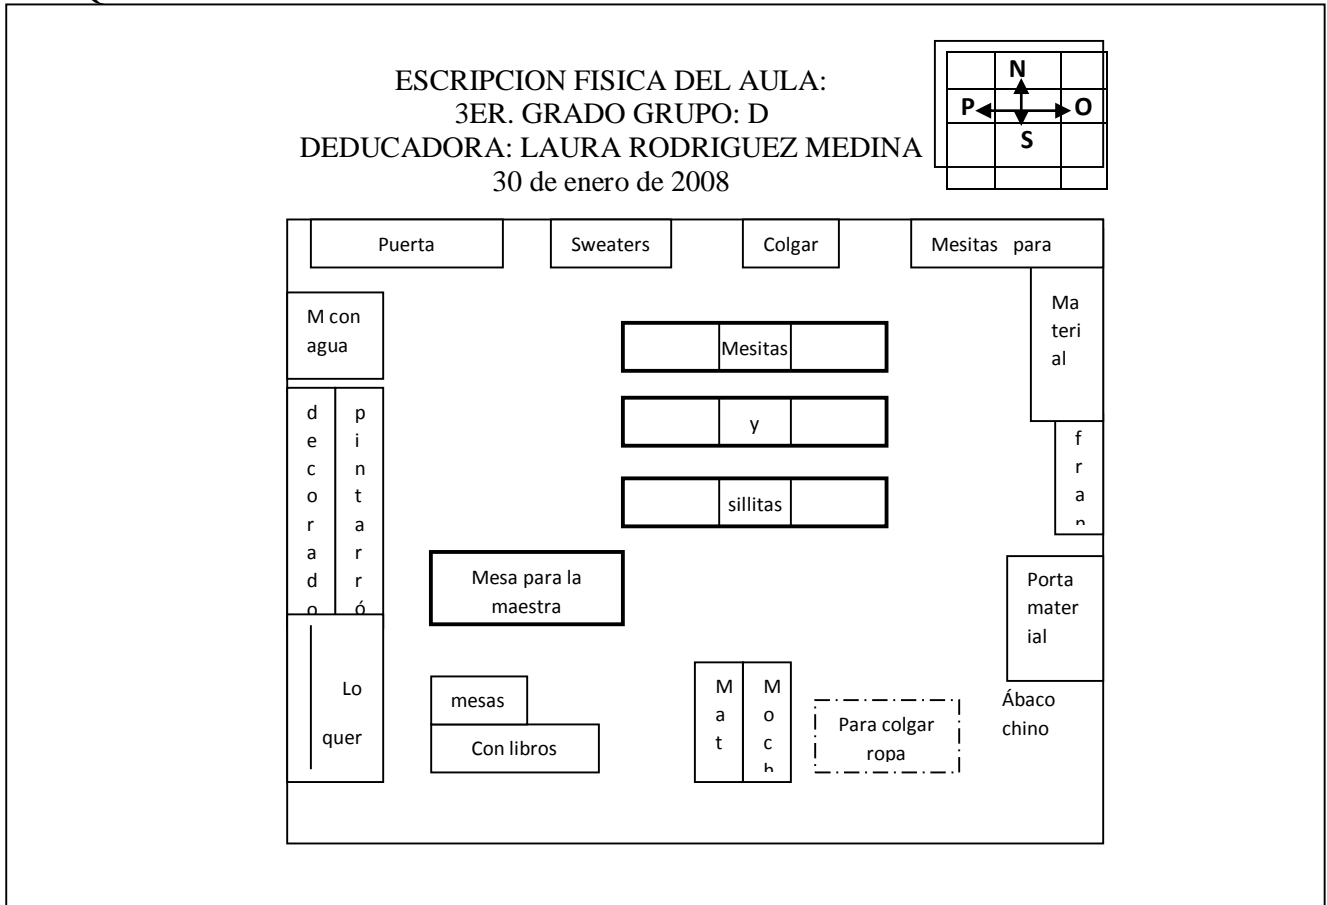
ESCRIPCION FISICA DEL AULA:
3ER. GRADO GRUPO: D
DEDUCADORA: LAURA RODRIGUEZ MEDINA
30 de enero de 2008

N
P
O
S

Puerta

Sweaters

Colgar

Mesitas para

M con agua

Ma teri al

Mesitas

y

sillitas

f r a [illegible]

d e c o r a d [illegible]

p i n t a r r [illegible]

Mesa para la maestra

Porta mater ial

Lo quer

mesas

Con libros

M a t

M o c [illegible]

Para colgar ropa

Ábaco chino